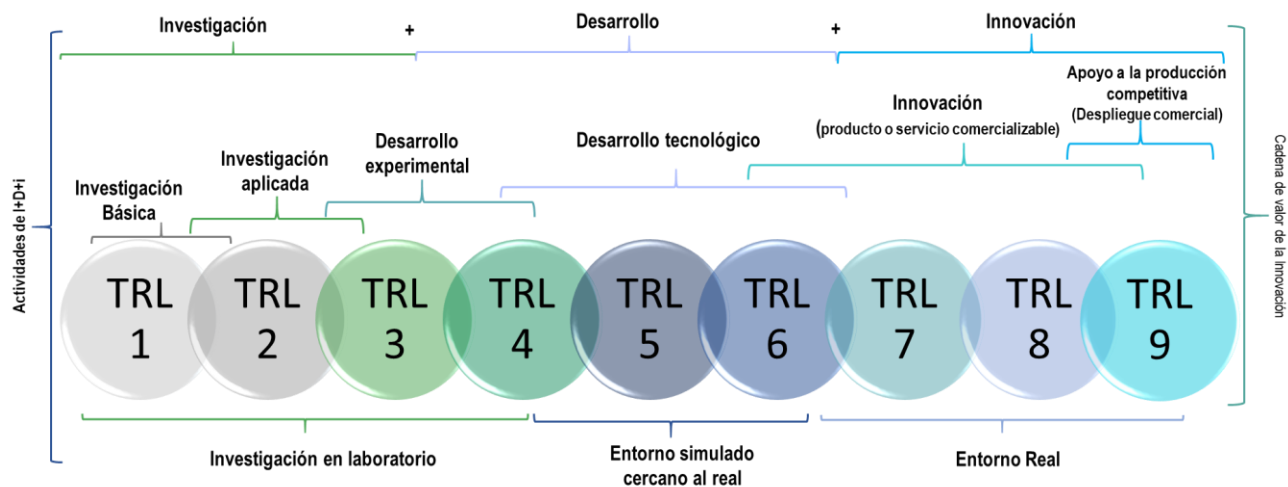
Investigación + Desarrollo + Innovación

Actividades de I+D+i

Apoyo a la producción competitiva (Despliegue comercial)

Innovación (producto o servicio comercializable)

Desarrollo tecnológico

Desarrollo experimental

Investigación aplicada

Investigación Básica

TRL 1

TRL 2

TRL 3

TRL 4

TRL 5

TRL 6

TRL 7

TRL 8

TRL 9

Cadena de valor de la Innovación

Investigación en laboratorio

Entorno simulado cercano al real

Entorno Real